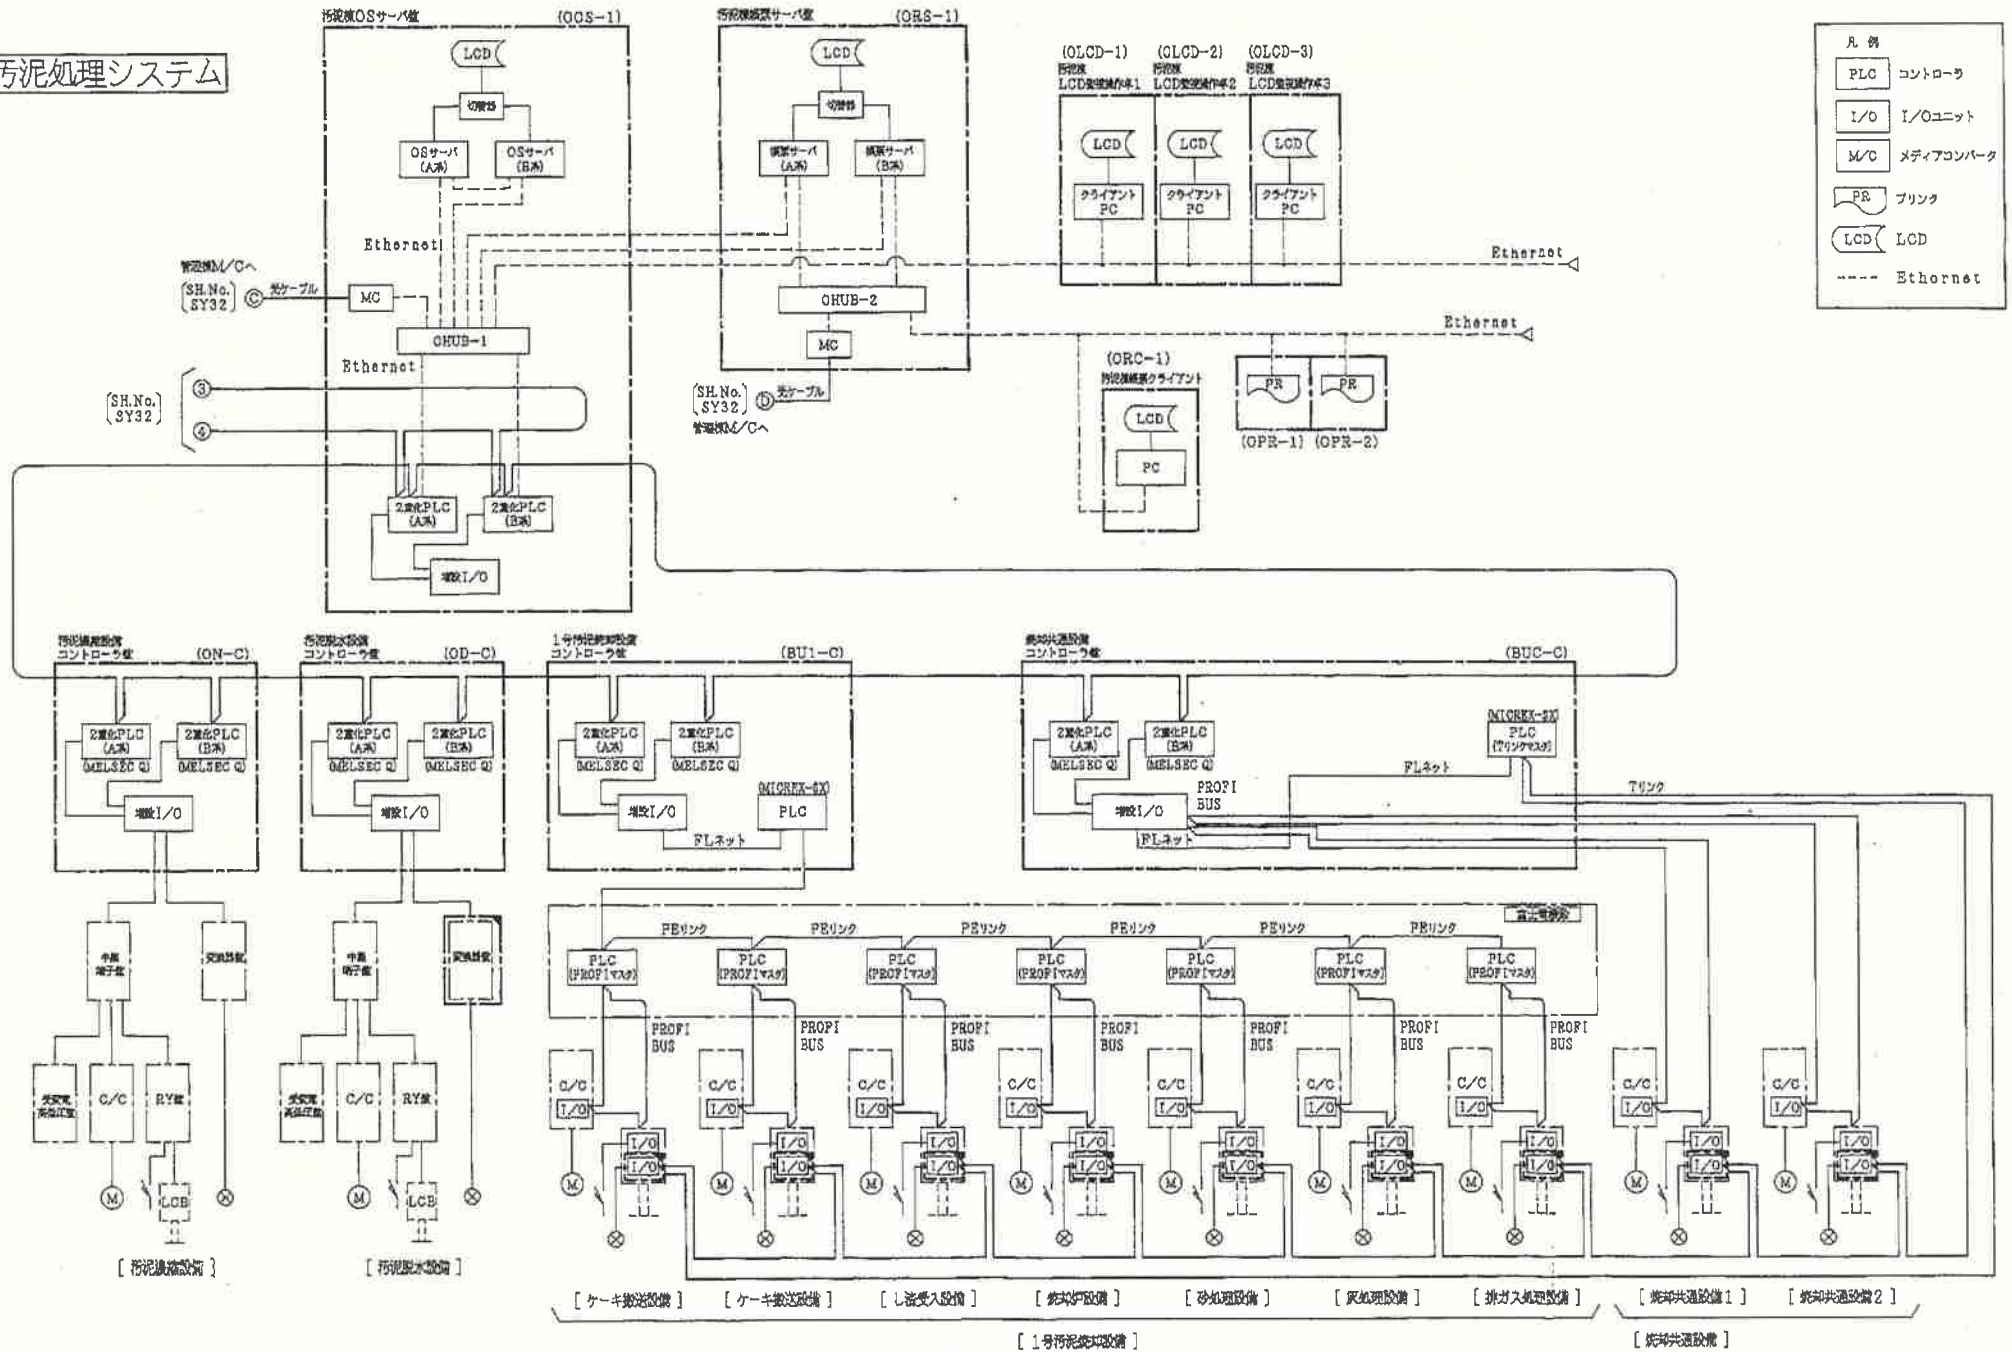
汚泥処理システム

汚泥棟OSサーバ盤 (OOS-1)
LCD
切替器
OSサーバ (A系)
OSサーバ (B系)
Ethernet
OHUB-1
Ethernet
MC
管理棟M/Cへ
SH.No. SY32 © 光ケーブル
SH.No. SY32 ③ ④
2重化PLC (A系)
2重化PLC (B系)
増設I/O

汚泥棟帳票サーバ盤 (ORS-1)
LCD
切替器
帳票サーバ (A系)
帳票サーバ (B系)
OHUB-2
MC
SH.No. SY32 Ⓓ 光ケーブル
管理棟M/Cへ

(OLCD-1) 汚泥棟 LCD監視操作卓1
(OLCD-2) 汚泥棟 LCD監視操作卓2
(OLCD-3) 汚泥棟 LCD監視操作卓3
LCD
クライアントPC
Ethernet
Ethernet
(ORC-1) 汚泥棟帳票クライアント
LCD
PC
PR
PR
(OPR-1) (OPR-2)

凡例
PLC コントローラ
I/O I/Oユニット
M/C メディアコンバータ
PR プリンタ
LCD LCD
---- Ethernet

汚泥濃縮設備コントローラ盤 (ON-C)
2重化PLC (A系) (MELSEC Q)
2重化PLC (B系) (MELSEC Q)
増設I/O
中継端子盤
変換器盤
受変電高压盘
C/C
RY盤
M
LCB
[ 汚泥濃縮設備 ]

汚泥脱水設備コントローラ盤 (OD-C)
2重化PLC (A系) (MELSEC Q)
2重化PLC (B系) (MELSEC Q)
増設I/O
中継端子盤
変換器盤
受変電高压盘
C/C
RY盤
M
LCB
[ 汚泥脱水設備 ]

1号汚泥焼却設備コントローラ盤 (BU1-C)
2重化PLC (A系) (MELSEC Q)
2重化PLC (B系) (MELSEC Q)
増設I/O
(MICREX-SX) PLC
FLネット

焼却共通設備コントローラ盤 (BUC-C)
2重化PLC (A系) (MELSEC Q)
2重化PLC (B系) (MELSEC Q)
増設I/O
PROFI BUS
FLネット
(MICREX-SX) PLC (Tリンクマスタ)
FLネット
Tリンク

富士電機製
PEリンク PEリンク PEリンク PEリンク PEリンク PEリンク
PLC (PROFIマスタ)
PROFI BUS
C/C
I/O
I/O
I/O
M

[ ケーキ搬送設備 ] [ ケーキ搬送設備 ] [ し渣受入設備 ] [ 焼却炉設備 ] [ 砂処理設備 ] [ 灰処理設備 ] [ 排ガス処理設備 ] [ 焼却共通設備1 ] [ 焼却共通設備2 ]
[ 1号汚泥焼却設備 ]
[ 焼却共通設備 ]